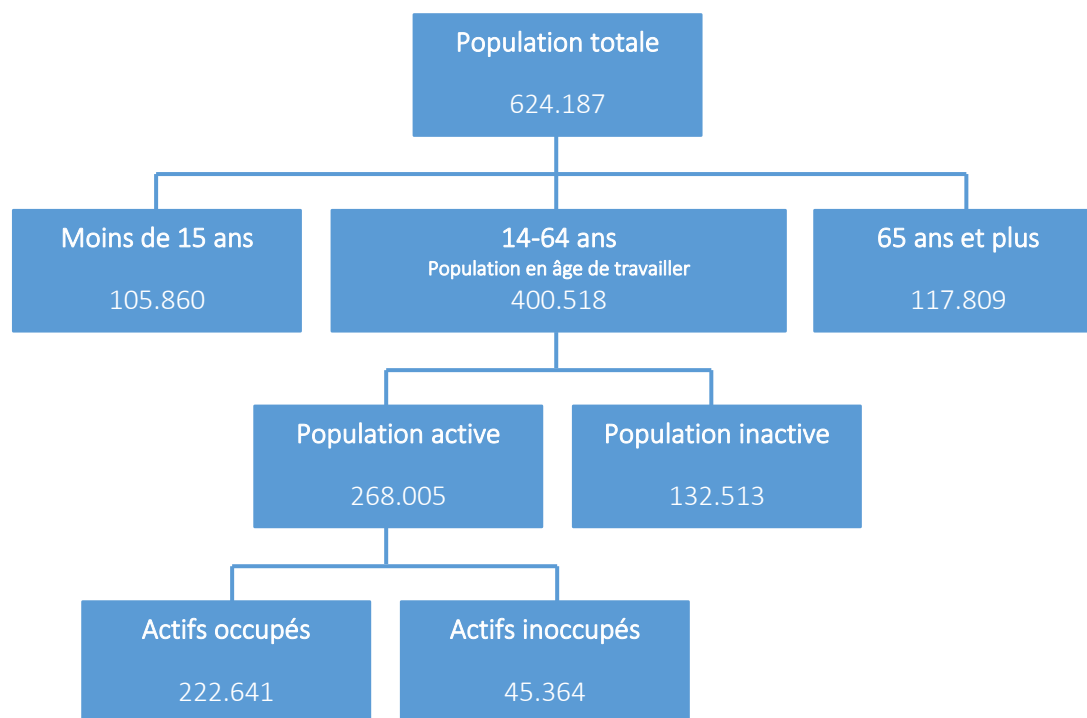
Population totale

624.187

Moins de 15 ans

105.860

14-64 ans
Population en âge de travailler
400.518

65 ans et plus

117.809

Population active

268.005

Population inactive

132.513

Actifs occupés

222.641

Actifs inoccupés

45.364